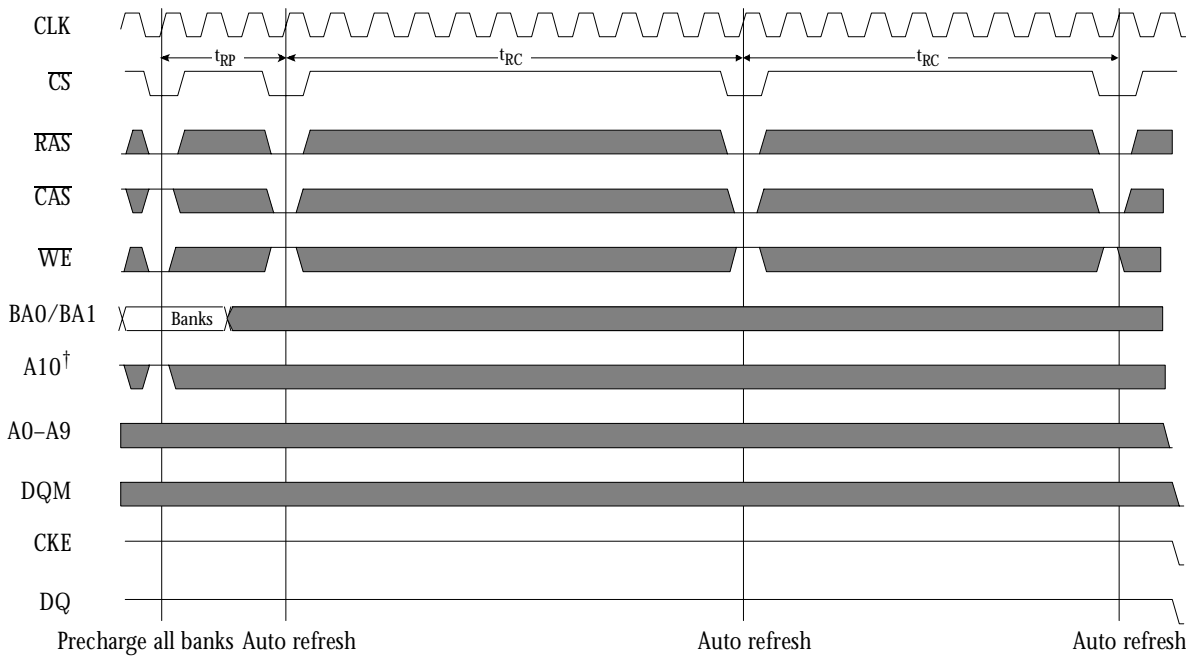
CLK
$t_{RP}$
$t_{RC}$
$t_{RC}$
$\overline{CS}$
$\overline{RAS}$
$\overline{CAS}$
$\overline{WE}$
BA0/BA1
Banks
A10$^{\dagger}$
A0–A9
DQM
CKE
DQ
Precharge all banks Auto refresh
Auto refresh
Auto refresh